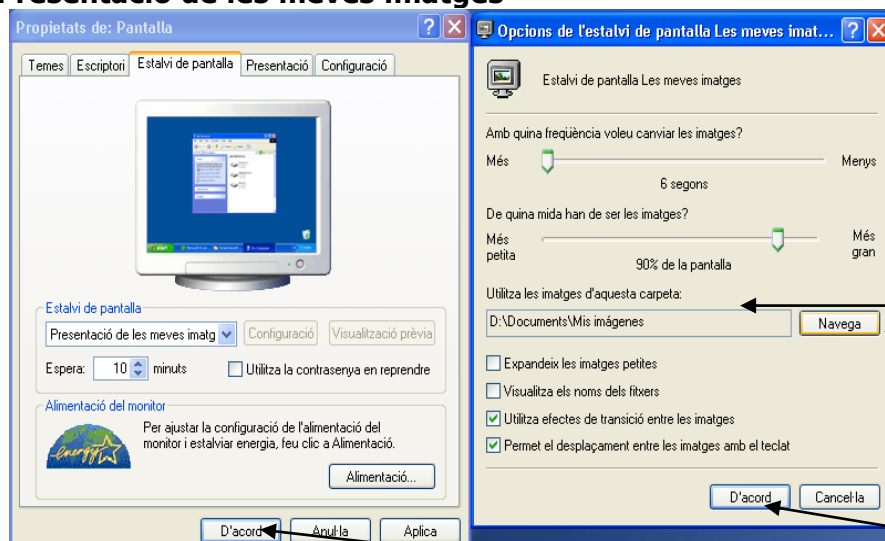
Presentació de les meves imatges

Propietats de: Pantalla

Temes | Escriptori | Estalvi de pantalla | Presentació | Configuració

Estalvi de pantalla

Presentació de les meves imatg

Configuració

Visualització prèvia

Espera: 10 minuts

Utilitza la contrasenya en reprendre

Alimentació del monitor

energy

Per ajustar la configuració de l'alimentació del monitor i estalviar energia, feu clic a Alimentació.

Alimentació...

D'acord | Anul·la | Aplica

Opcions de l'estalvi de pantalla Les meves imat...

Estalvi de pantalla Les meves imatges

Amb quina freqüència voleu canviar les imatges?

Més

Menys

6 segons

De quina mida han de ser les imatges?

Més petita

Més gran

90% de la pantalla

Utilitza les imatges d'aquesta carpeta:

D:\Documents\Mis imágenes

Navega

Expandeix les imatges petites

Visualitza els noms dels fitxers

Utilitza efectes de transició entre les imatges

Permet el desplaçament entre les imatges amb el teclat

D'acord | Cancel·la